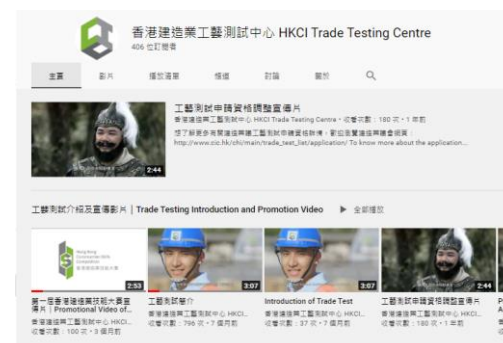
香港建造業工藝測試中心 HKCI Trade Testing Centre
406 位訂閱者

主頁 影片 播放清單 頻道 討論 關於

工藝測試申請資格調整宣傳片
香港建造業工藝測試中心 HKCI Trade Testing Centre • 收看次數：180 次 • 1 年前
想了解更多有關建造業議會工藝測試申請資格詳情，歡迎瀏覽建造業議會網頁：http://www.cic.hk/chi/main/trade_test_list/application/ To know more about the application...

2:44

工藝測試介紹及宣傳影片 | Trade Testing Introduction and Promotion Video ▶ 全部播放

2:53
第一屆香港建造業技能大賽宣傳片 | Promotional Video of...
香港建造業工藝測試中心 HKCI...
收看次數：100 次 • 3 個月前

3:07
工藝測試簡介
香港建造業工藝測試中心 HKCI...
收看次數：796 次 • 7 個月前

3:07
Introduction of Trade Test
香港建造業工藝測試中心 HKCI...
收看次數：37 次 • 7 個月前

2:44
工藝測試申請資格調整宣傳片
香港建造業工藝測試中心 HKCI...
收看次數：180 次 • 1 年前